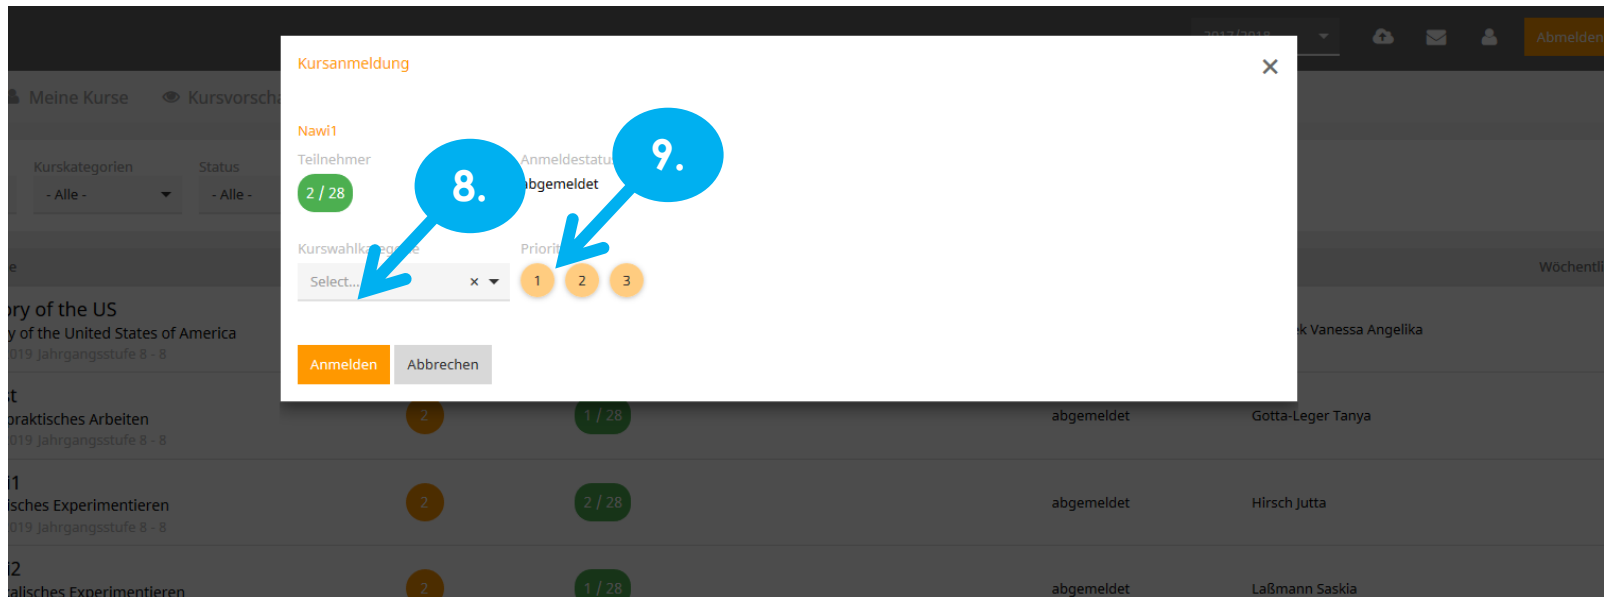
Abmelden

Meine Kurse Kursvorscha

Kurskategorien
- Alle -

Status
- Alle -

ory of the US
y of the United States of America
019 Jahrgangsstufe 8 - 8

t
praktisches Arbeiten
019 Jahrgangsstufe 8 - 8

i1
isches Experimentieren
019 Jahrgangsstufe 8 - 8

i2
alisches Experimentieren

Wöchentl

k Vanessa Angelika

2 1 / 28 abgemeldet Gotta-Leger Tanya

2 2 / 28 abgemeldet Hirsch Jutta

2 1 / 28 abgemeldet Laßmann Saskia

Kursanmeldung

Nawi1

Teilnehmer
2 / 28

Anmeldestatus
abgemeldet

Kurswahlkategorie
Select...

Priorität
1 2 3

8.

9.

Anmelden Abbrechen